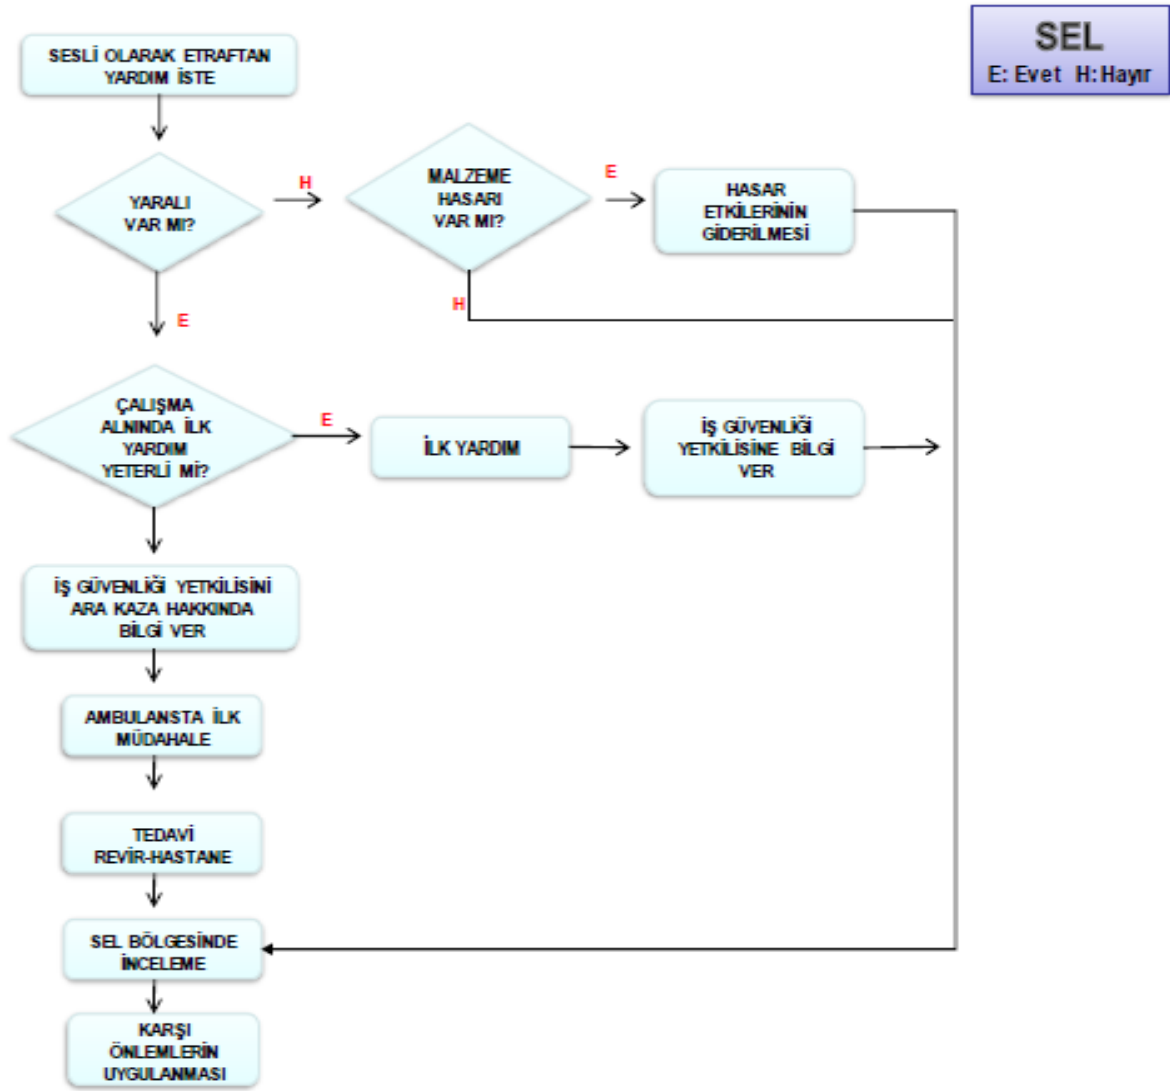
SEL
E: Evet H: Hayır

SESLİ OLARAK ETRAFTAN YARDIM İSTE

YARALI VAR MI?

H

MALZEME HASARI VAR MI?

E

HASAR ETKİLERİNİN GİDERİLMESİ

H

E

ÇALIŞMA ALNINDA İLK YARDIM YETERLİ Mİ?

E

İLK YARDIM

İŞ GÜVENLİĞİ YETKİLİSİNE BİLGİ VER

İŞ GÜVENLİĞİ YETKİLİSİNİ ARA KAZA HAKKINDA BİLGİ VER

AMBULANSTA İLK MÜDAHALE

TEDAVİ REVİR-HASTANE

SEL BÖLGESİNDE İNCELEME

KARŞI ÖNLEMLERİN UYGULANMASI